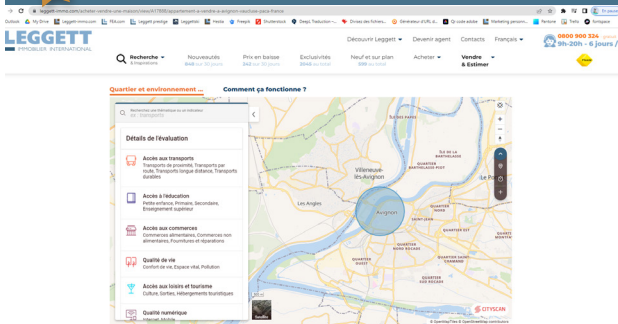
leggett-immo.com/acheter-vendre-une-maison/view/A17858/appartement-a-vendre-a-avignon-vaucluse-paca-france

Outlook | My Drive | Leggett-immo.com | FEK.com | Leggett prestige | Leggetteo | Hexia | Freepik | Shutterstock | DeepL Traduction | Droits des fichiers | Générateur d'URL d... | Qr code adobe | Marketing person... | Pantone | Trello | Scrollspace

LEGGETT
IMMOBILIER INTERNATIONAL

Découvrir Leggett | Devenir agent | Contacts | Français

0800 900 324
9h-20h - 6 jours /

Recherche & Inspirations | Nouveautés | Prix en baisse | Exclusivités | Neuf et sur plan | Acheter | Vendre & Estimer

Quartier et environnement ... | Comment ça fonctionne ?

Rechercher une thématique ou un indicateur
Ex : Transports

Détails de l'évaluation

Accès aux transports
Transports de proximité, Transports par route, Transports longue distance, Transports durables

Accès à l'éducation
Petite enfance, Primaire, Secondaire, Enseignement supérieur

Accès aux commerces
Commerces alimentaires, Commerces non alimentaires, Fournitures et réparations

Qualité de vie
Confort de vie, Espace vital, Pollution

Accès aux loisirs et tourisme
Culture, Sorties, Hébergements touristiques

Qualité numérique

Villeneuve-lès-Avignon
Avignon
Les Angles

CITYSCAN
© OpenMapTiles © OpenStreetMap contributors